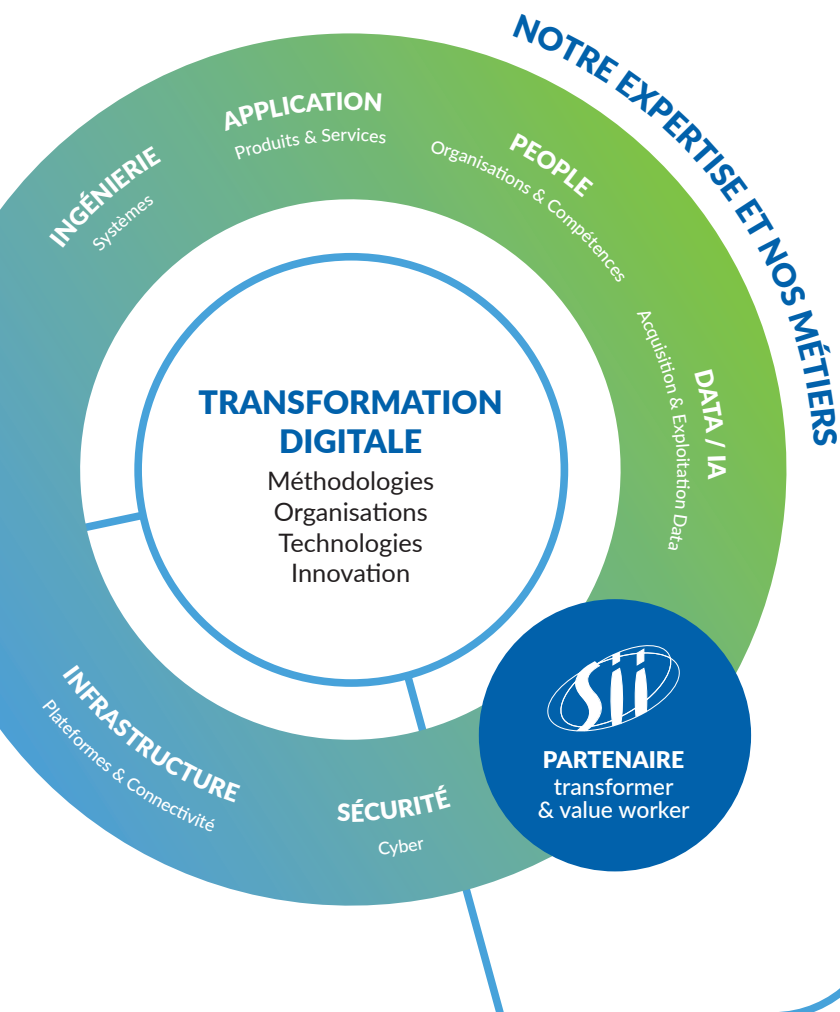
NOTRE EXPERTISE ET NOS MÉTIERS

INGÉNIERIE
Systèmes

APPLICATION
Produits & Services

PEOPLE
Organisations & Compétences

DATA / IA
Acquisition & Exploitation Data

TRANSFORMATION DIGITALE
Méthodologies
Organisations
Technologies
Innovation

INFRASTRUCTURE
Plateformes & Connectivité

SÉCURITÉ
Cyber

Sii

PARTENAIRE
transformer
& value worker